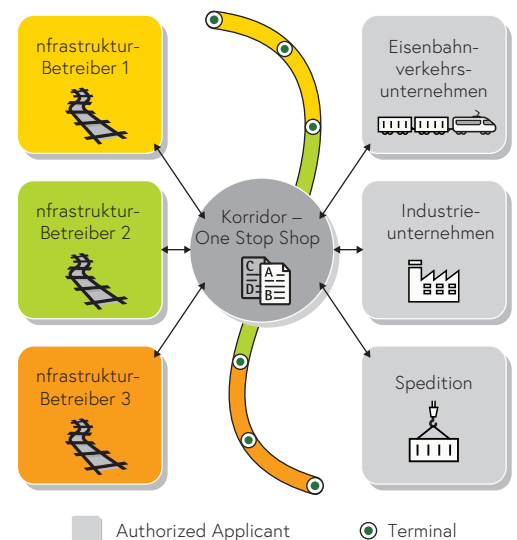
nfrastruktur-Betreiber 1

nfrastruktur-Betreiber 2

nfrastruktur-Betreiber 3

Korridor – One Stop Shop

A
B
C
D

Eisenbahnverkehrsunternehmen

Industrieunternehmen

Spedition

Authorized Applicant

Terminal